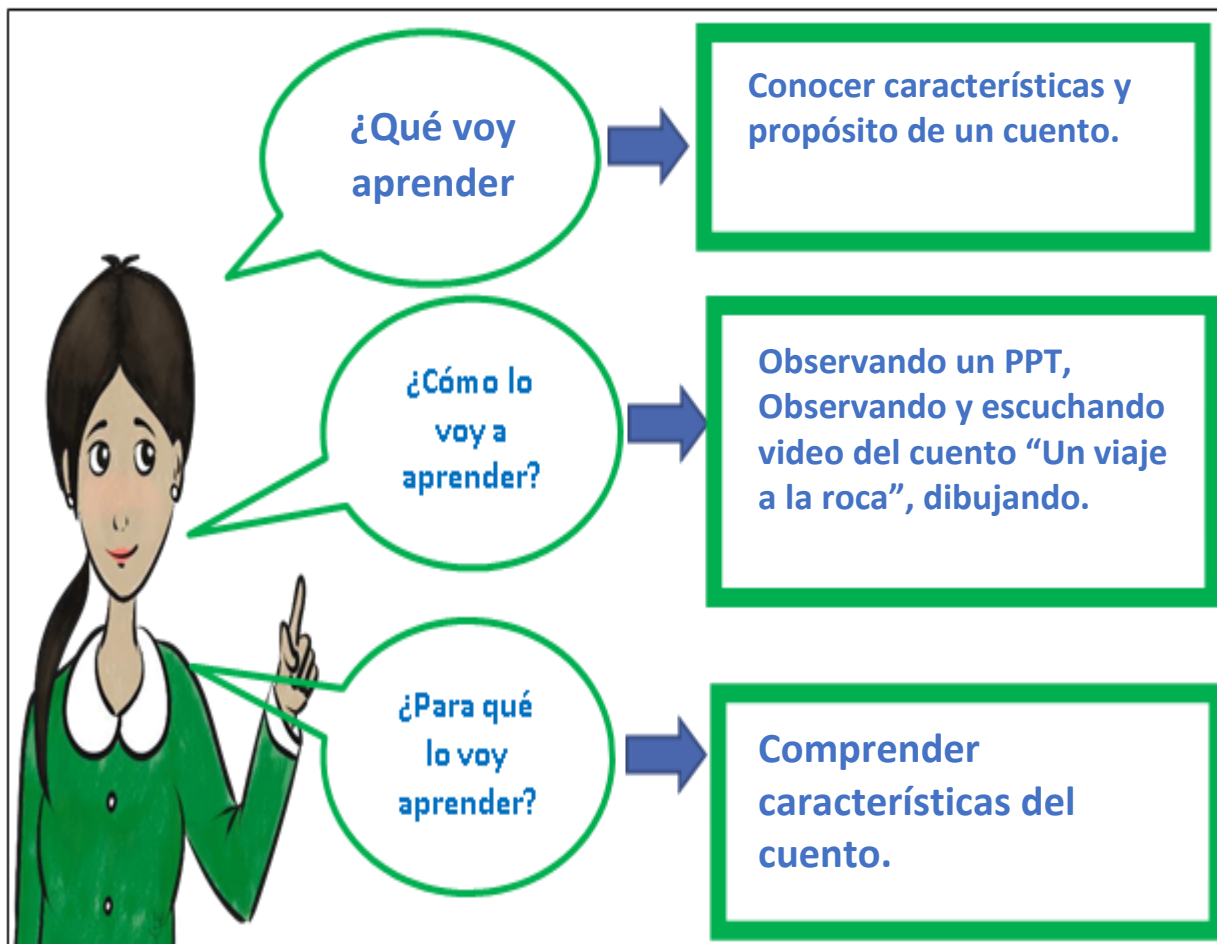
¿Qué voy aprender

Conocer características y propósito de un cuento.

¿Cómo lo voy a aprender?

Observando un PPT, Observando y escuchando video del cuento “Un viaje a la roca”, dibujando.

¿Para qué lo voy aprender?

Comprender características del cuento.